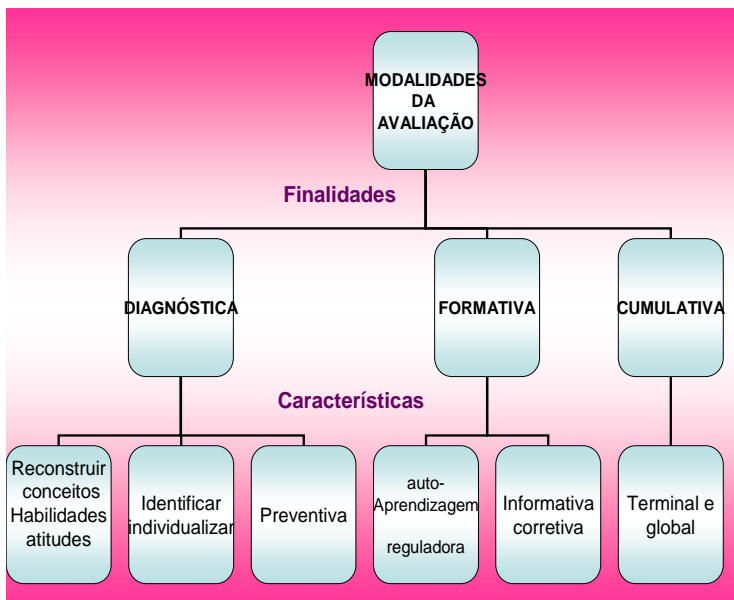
MODALIDADES DA AVALIAÇÃO

Finalidades

DIAGNÓSTICA

FORMATIVA

CUMULATIVA

Características

Reconstruir conceitos Habilidades atitudes

Identificar individualizar

Preventiva

auto-Aprendizagem

reguladora

Informativa corretiva

Terminal e global